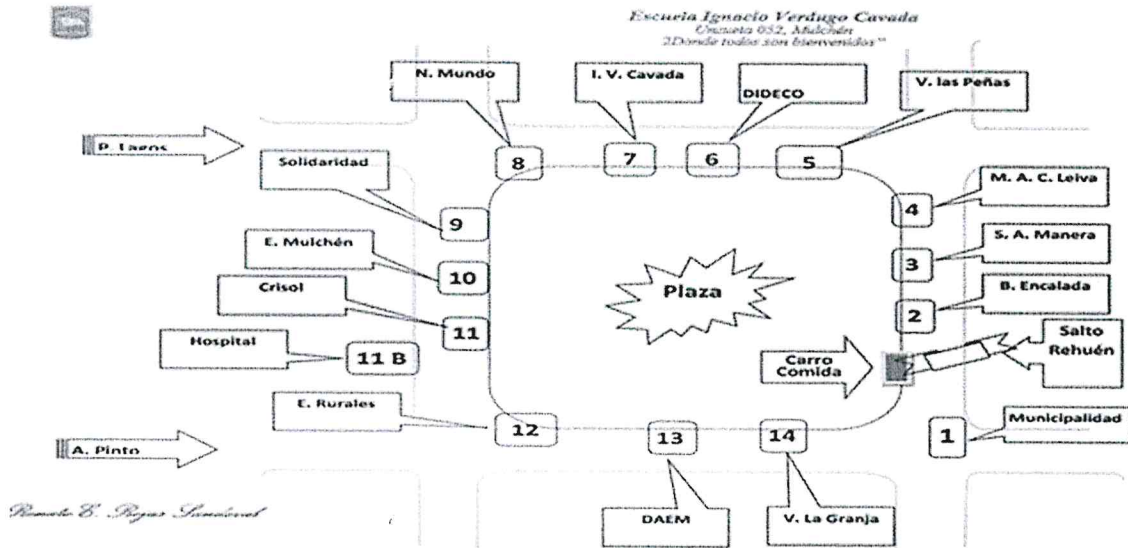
Escuela Ignacio Verdugo Cavada
Urrutia 052, Mulchén
"Donde todos son bienvenidos"

N. Mundo
I. V. Cavada
DIDECO
V. las Peñas
P. Lagos
8
7
6
5
Solidaridad
M. A. C. Leiva
9
4
E. Mulchén
S. A. Manera
10
3
Crisol
Plaza
B. Encalada
11
2
Hospital
Salto Rehuén
11 B
Carro Comida
E. Rurales
Municipalidad
12
13
14
1
A. Pinto
Romulo E. Rojas Sandoval
DAEM
V. La Granja